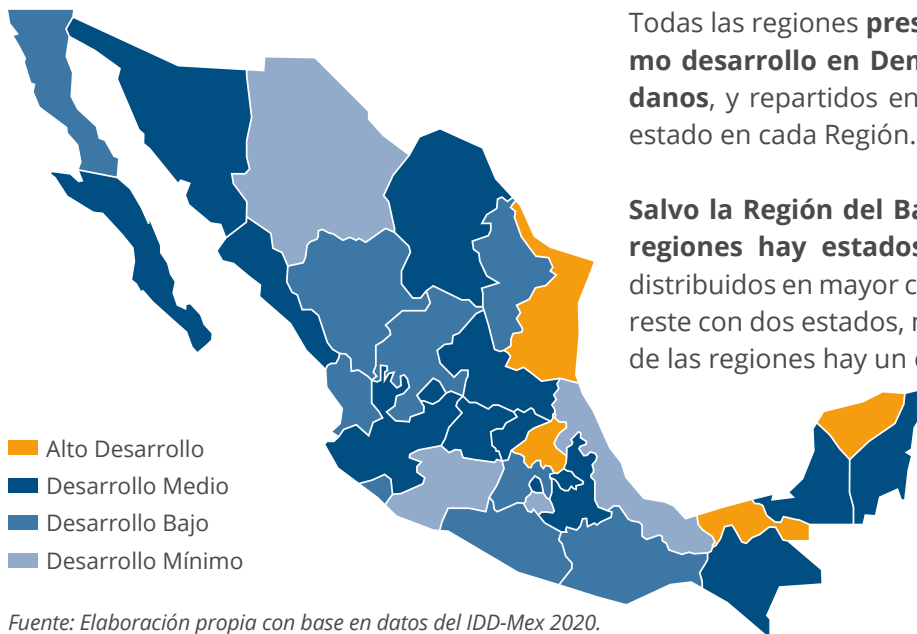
Todas las regiones **pres** **mo desarrollo en Dem** **danos**, y repartidos en estado en cada Región.

**Salvo la Región del Ba** **regiones hay estados** distribuidos en mayor c reste con dos estados, r de las regiones hay un e

Alto Desarrollo
Desarrollo Medio
Desarrollo Bajo
Desarrollo Mínimo

*Fuente: Elaboración propia con base en datos del IDD-Mex 2020.*